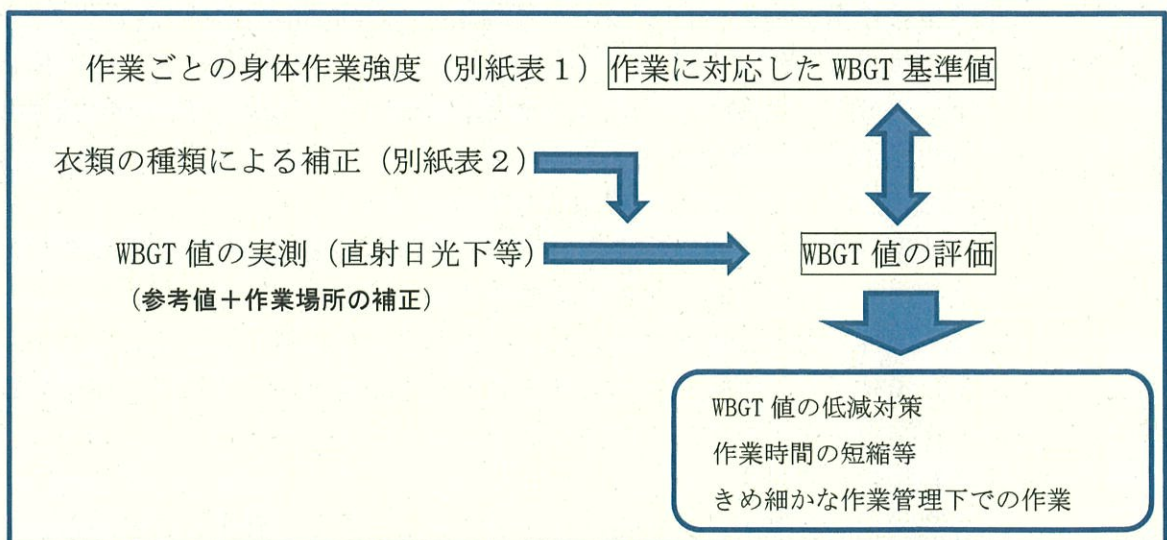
作業ごとの身体作業強度（別紙表１）

作業に対応した WBGT 基準値

衣類の種類による補正（別紙表２）

WBGT 値の実測（直射日光下等）
（参考値＋作業場所の補正）

WBGT 値の評価

WBGT 値の低減対策
作業時間の短縮等
きめ細かな作業管理下での作業